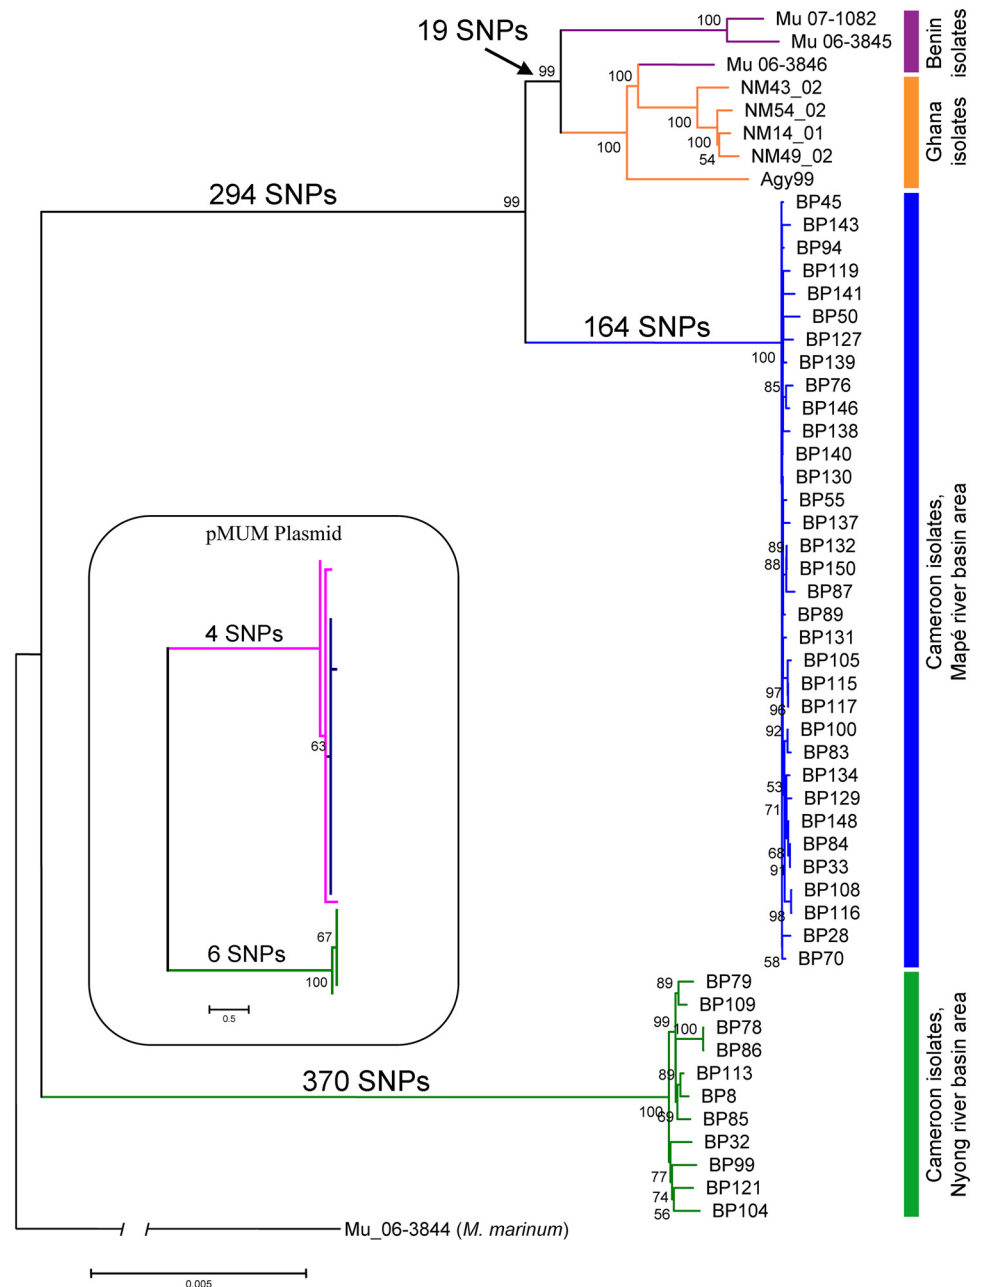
19 SNPs
100
Mu 07-1082
Mu 06-3845
Benin isolates
99
100
Mu 06-3846
NM43_02
100
NM54_02
100
NM14_01
100
54
NM49_02
Ghana isolates
Agy99
294 SNPs
99
BP45
BP143
BP94
BP119
BP141
BP50
164 SNPs
BP127
100
BP139
85
BP76
BP146
BP138
BP140
BP130
BP55
pMUM Plasmid
BP137
89
BP132
88
BP150
BP87
BP89
BP131
4 SNPs
BP105
97
BP115
96
BP117
92
BP100
63
BP83
53
BP134
71
BP129
BP148
68
BP84
91
BP33
BP108
98
BP116
BP28
58
BP70
Cameroon isolates, Mapé river basin area
67
6 SNPs
100
0.5
89
BP79
BP109
99
100
BP78
BP86
89
BP113
370 SNPs
BP8
100
69
BP85
BP32
77
BP99
74
BP121
56
BP104
Cameroon isolates, Nyong river basin area
Mu_06-3844 (M. marinum)
0.005